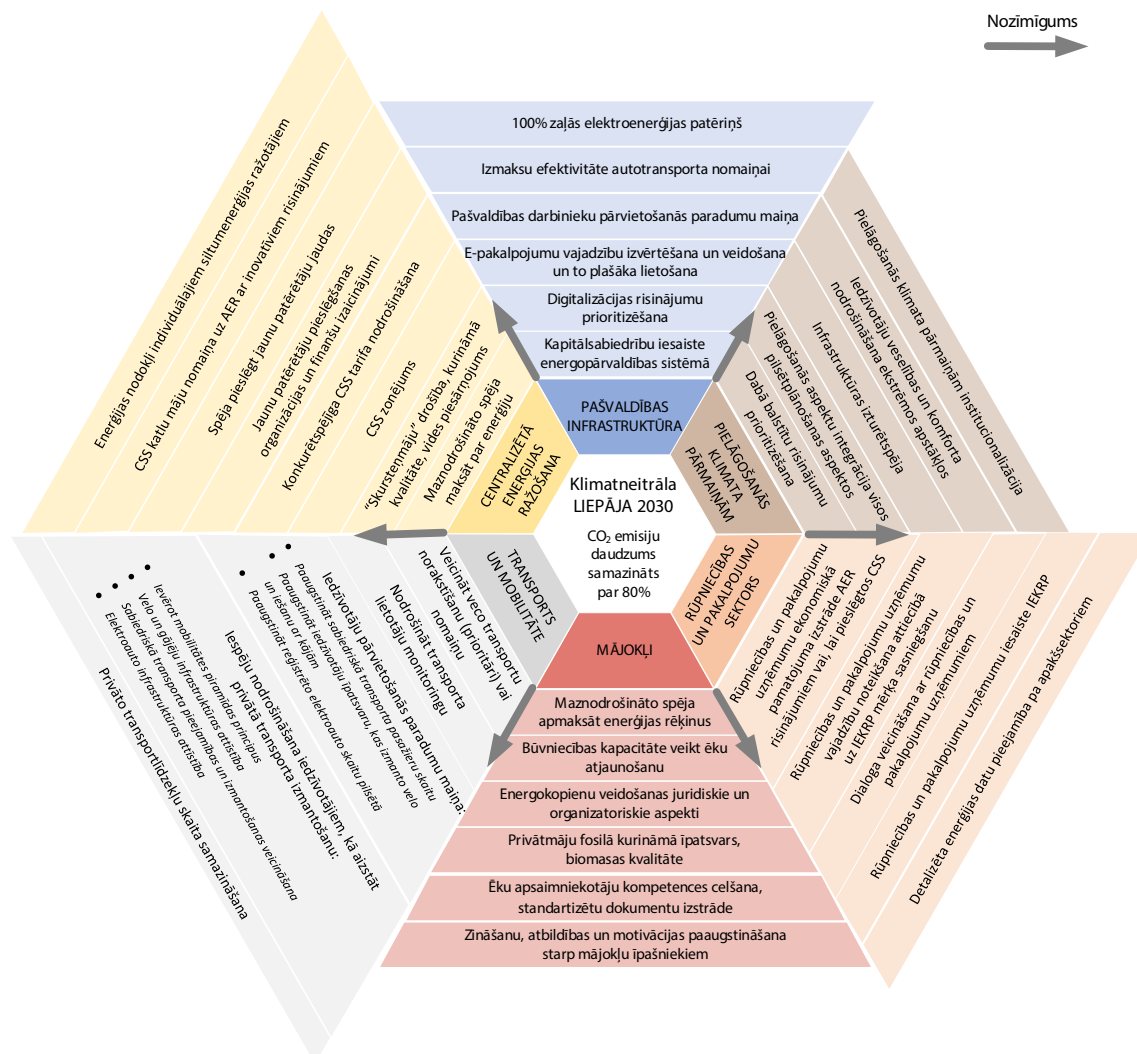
Nozīmīgums

100% zaļās elektroenerģijas patēriņš

Izmaksu efektivitāte autotransporta nomaiņai

Pašvaldības darbinieku pārvietošanās paradumu maiņa

E-pakalpojumu vajadzību izvērtēšana un veidošana un to plašāka lietošana

Digitalizācijas risinājumu prioritizēšana

Kapitālsabiedrību iesaiste energopārvaldības sistēmā

PAŠVALDĪBAS INFRASTRUKTŪRA

Enerģijas nodokļi individuālajiem siltumenerģijas ražotājiem

CSS katlu māju nomaiņa uz AER ar inovatīviem risinājumiem

Spēja pieslēgt jaunu patērētāju jaudas

Jaunu patērētāju pieslēgšanas organizācijas un finanšu izaicinājumi

Konkurētspējīga CSS tarifa nodrošināšana

CSS zonējums

"Skursteņmāju" drošība, kurināmā kvalitāte, vides piesārņojums

Maznodrošināto spēja maksāt par enerģiju

CENTRALIZĒTĀ ENERĢIJAS RAŽOŠANA

Pielāgošanās klimata pārmaiņām institucionalizācija

Iedzīvotāju veselības un komforta nodrošināšana ekstrēmos apstākļos

Infrastruktūras izturētspēja

Pielāgošanās aspektu integrācija visos pilsētplānošanas aspektos

Dabā balstītu risinājumu prioritizēšana

PIELĀGOŠANĀS KLIMATA PĀRMAIŅĀM

Klimatneitrāla LIEPĀJA 2030

$CO_2$ emisiju daudzums samazināts par 80%

TRANSPORTS UN MOBILITĀTE

Veicināt veco transportu norakstīšanu (prioritāri) vai nomaiņu

Nodrošināt transporta lietotāju monitoringu

Iedzīvotāju pārvietošanās paradumu maiņa:
• Paaugstināt sabiedriskā transporta pasažieru skaitu
• Paaugstināt iedzīvotāju īpatsvaru, kas izmanto velo un iešanu ar kājām
• Paaugstināt reģistrēto elektroauto skaitu pilsētā

Iespēju nodrošināšana iedzīvotājiem, kā aizstāt privātā transporta izmantošanu:
• Ievērot mobilitātes piramīdas principus
• Velo un gājēju infrastruktūras attīstība
• Sabiedriskā transporta pieejamības un izmantošanas veicināšana
• Elektroauto infrastruktūras attīstība

Privāto transportlīdzekļu skaita samazināšana

RŪPNIECĪBAS UN PAKALPOJUMU SEKTORS

Rūpniecības un pakalpojumu uzņēmumu ekonomiskā pamatojuma izstrāde AER risinājumiem vai, lai pieslēgtos CSS

Rūpniecības un pakalpojumu uzņēmumu vajadzību noteikšana attiecībā uz IEKRP mērķa sasniegšanu

Dialoga veicināšana ar rūpniecības un pakalpojumu uzņēmumiem

Rūpniecības un pakalpojumu uzņēmumu iesaiste IEKRP

Detalizēta enerģijas datu pieejamība pa apakšsektoriem

MĀJOKĻI

Maznodrošināto spēja apmaksāt enerģijas rēķinus

Būvniecības kapacitāte veikt ēku atjaunošanu

Energokopienu veidošanas juridiskie un organizatoriskie aspekti

Privātmāju fosilā kurināmā īpatsvars, biomasas kvalitāte

Ēku apsaimniekotāju kompetences celšana, standartizētu dokumentu izstrāde

Zināšanu, atbildības un motivācijas paaugstināšana starp mājokļu īpašniekiem